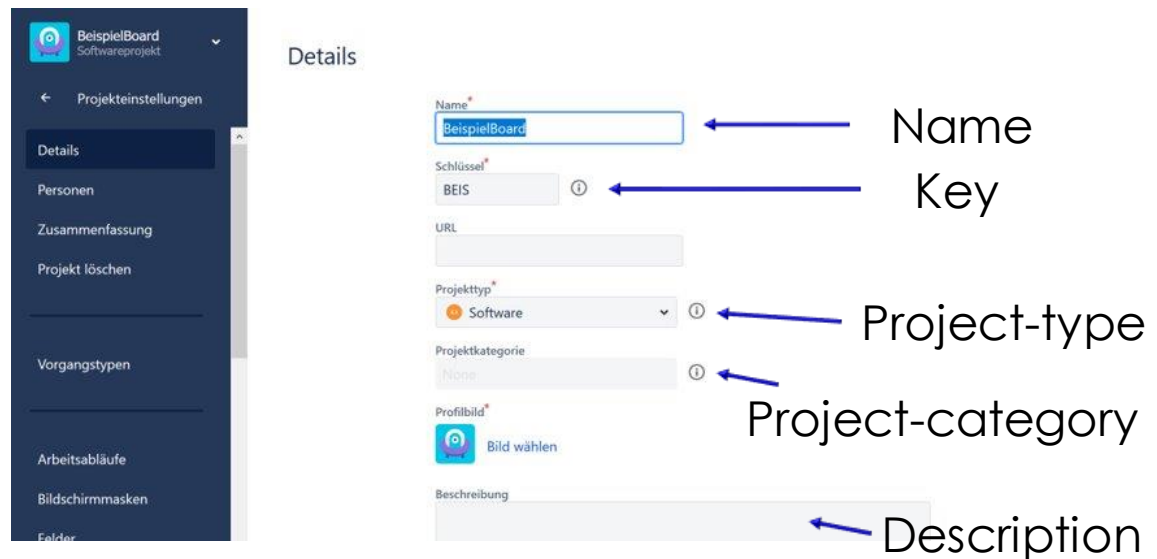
BeispielBoard
Softwareprojekt

Projekteinstellungen

Details

Personen

Zusammenfassung

Projekt löschen

Vorgangstypen

Arbeitsabläufe

Bildschirmmasken

Felder

Details

Name*
BeispielBoard

Name

Schlüssel*
BEIS

Key

URL

Projekttyp*
Software

Project-type

Projektkategorie
None

Project-category

Profilbild*
Bild wählen

Beschreibung

Description